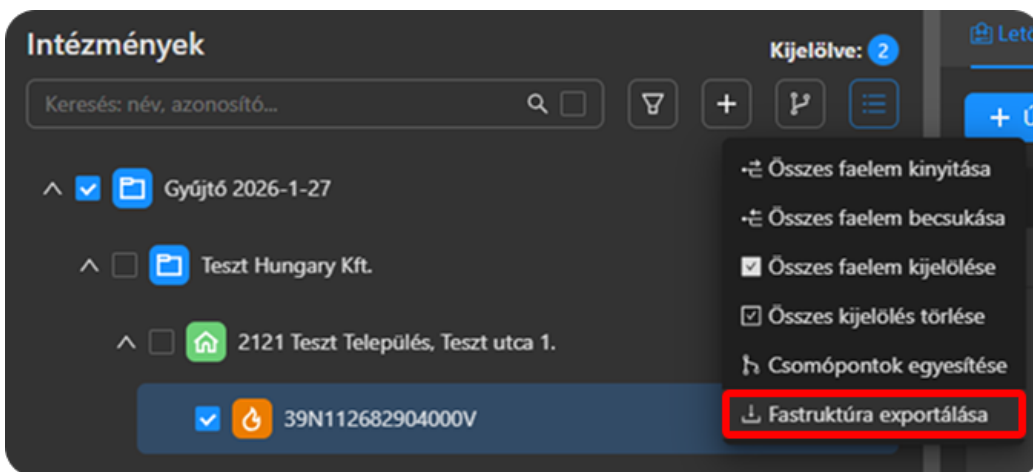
Intézmények

Kijelölve: 2

Keresés: név, azonosító...

Gyűjtő 2026-1-27

Teszt Hungary Kft.

2121 Teszt Település, Teszt utca 1.

39N112682904000V

Összes faelem kinyitása

Összes faelem becsukása

Összes faelem kijelölése

Összes kijelölés törlése

Csomópontok egyesítése

Fastruktúra exportálása

Letö

+ Ú